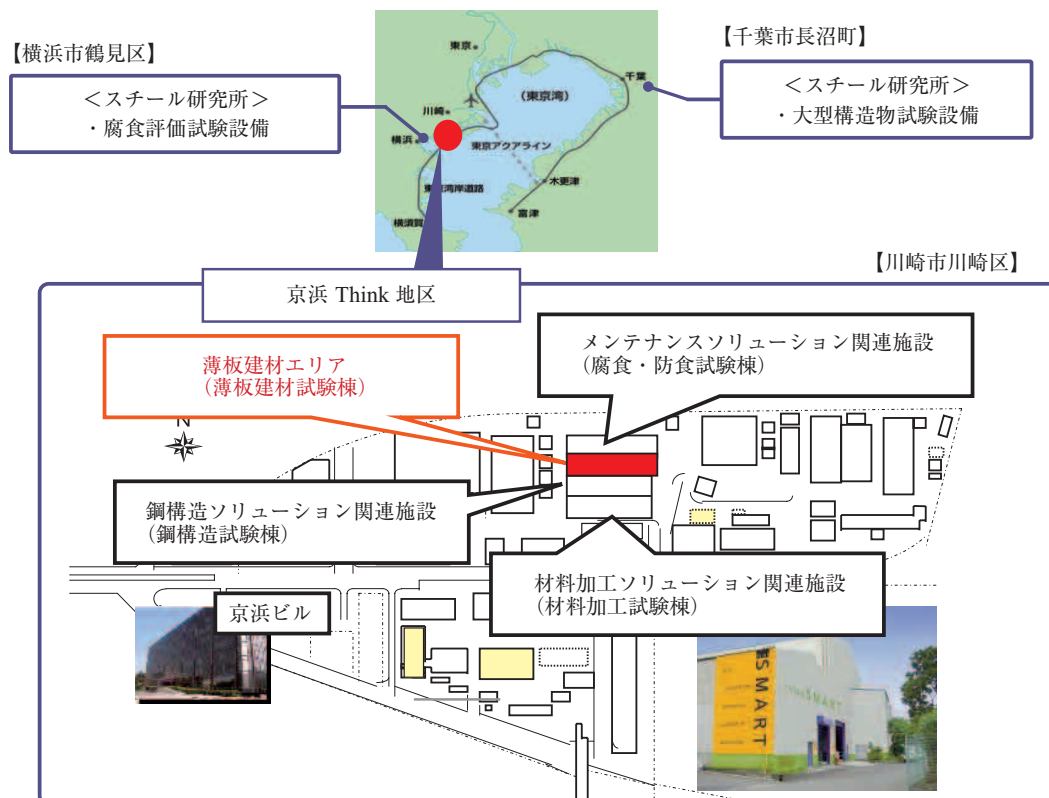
【横浜市鶴見区】

＜スチール研究所＞
・腐食評価試験設備

東京
川崎
横浜
(東京湾)
東京アクアライン
東京湾岸道路
木更津
富津
横須賀
千葉

【千葉市長沼町】

＜スチール研究所＞
・大型構造物試験設備

【川崎市川崎区】

京浜 Think 地区

薄板建材エリア
(薄板建材試験棟)

メンテナンスソリューション関連施設
(腐食・防食試験棟)

N

鋼構造ソリューション関連施設
(鋼構造試験棟)

材料加工ソリューション関連施設
(材料加工試験棟)

京浜ビル

SMART